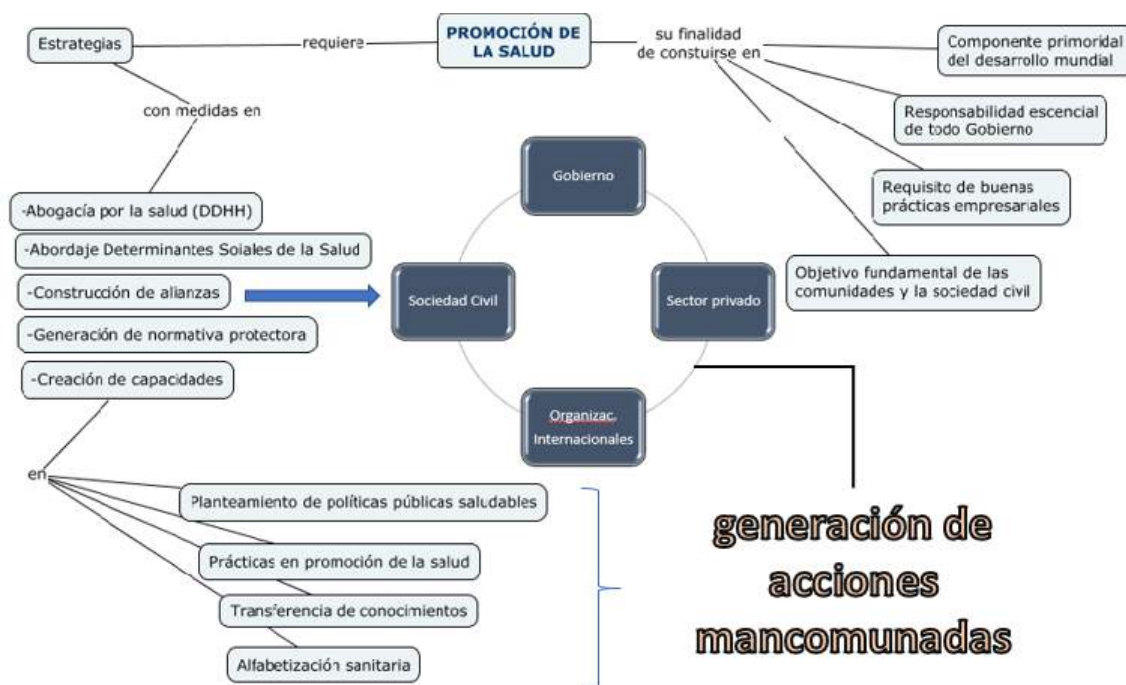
PROMOCIÓN DE LA SALUD

Estrategias

requiere

su finalidad de constuirse en

Componente primordial del desarrollo mundial

Responsabilidad escencial de todo Gobierno

Requisito de buenas prácticas empresariales

Objetivo fundamental de las comunidades y la sociedad civil

con medidas en

-Abogacía por la salud (DDHH)

-Abordaje Determinantes Soiales de la Salud

-Construcción de alianzas

-Generación de normativa protectora

-Creación de capacidades

Gobierno

Sociedad Civil

Sector privado

Organizac. Internacionales

en

Planteamiento de políticas públicas saludables

Prácticas en promoción de la salud

Transferencia de conocimientos

Alfabetización sanitaria

generación de acciones mancomunadas